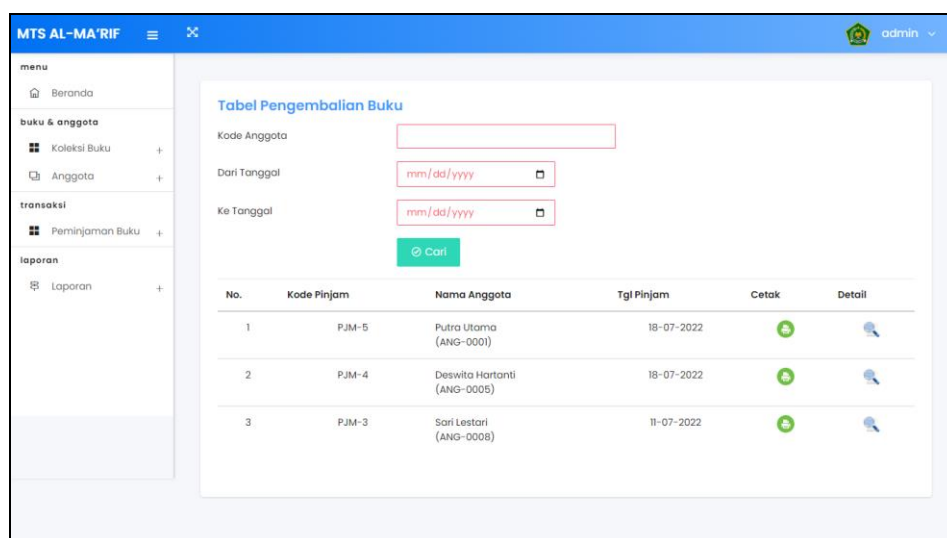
MTS AL-MA'RIF

admin

menu

Beranda

buku & anggota

Koleksi Buku +

Anggota +

transaksi

Peminjaman Buku +

laporan

Laporan +

Tabel Pengembalian Buku

Kode Anggota

Dari Tanggal mm/dd/yyyy

Ke Tanggal mm/dd/yyyy

Cari

| No. | Kode Pinjam | Nama Anggota | Tgl Pinjam | Cetak | Detail |
|---|---|---|---|---|---|
| 1 | PJM-5 | Putra Utama (ANG-0001) | 18-07-2022 | | |
| 2 | PJM-4 | Deswita Hartanti (ANG-0005) | 18-07-2022 | | |
| 3 | PJM-3 | Sari Lestari (ANG-0008) | 11-07-2022 | | |